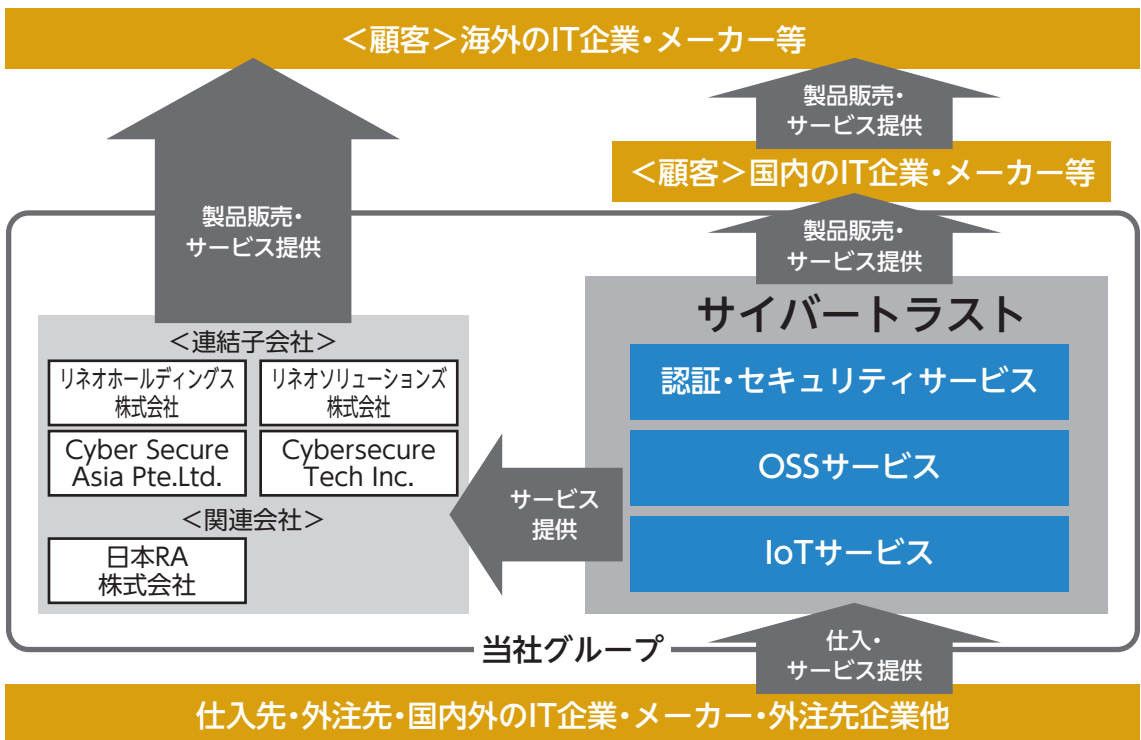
＜顧客＞海外のIT企業・メーカー等

製品販売・
サービス提供

＜顧客＞国内のIT企業・メーカー等

製品販売・
サービス提供

製品販売・
サービス提供

＜連結子会社＞

リネオホールディングス
株式会社

リネオソリューションズ
株式会社

Cyber Secure
Asia Pte.Ltd.

Cybersecure
Tech Inc.

＜関連会社＞

日本RA
株式会社

サービス
提供

サイバートラスト

認証・セキュリティサービス

OSSサービス

IoTサービス

当社グループ

仕入・
サービス提供

仕入先・外注先・国内外のIT企業・メーカー・外注先企業他